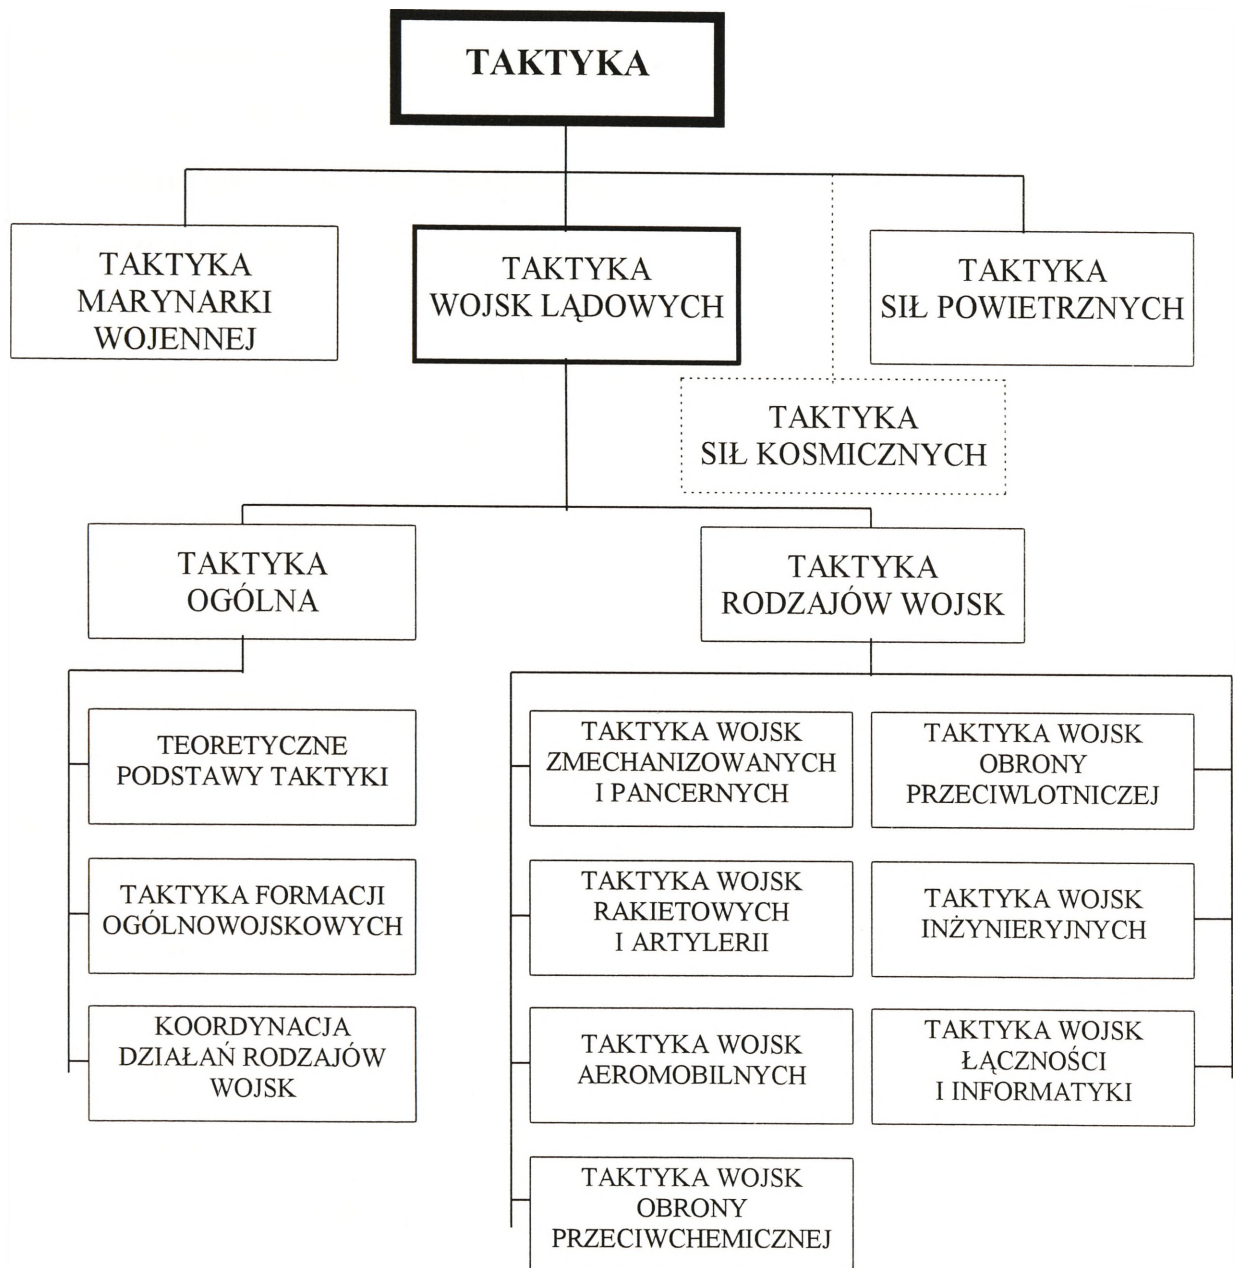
TAKTYKA

TAKTYKA MARYNARKI WOJENNEJ

TAKTYKA WOJSK LĄDOWYCH

TAKTYKA SIŁ POWIETRZNYCH

TAKTYKA SIŁ KOSMICZNYCH

TAKTYKA OGÓLNA

TAKTYKA RODZAJÓW WOJSK

TEORETYCZNE PODSTAWY TAKTYKI

TAKTYKA FORMACJI OGÓLNOWOJSKOWYCH

KOORDYNACJA DZIAŁAŃ RODZAJÓW WOJSK

TAKTYKA WOJSK ZMECHANIZOWANYCH I PANCERNYCH

TAKTYKA WOJSK OBRONY PRZECIWLOTNICZEJ

TAKTYKA WOJSK RAKIETOWYCH I ARTYLERII

TAKTYKA WOJSK INŻYNIERYJNYCH

TAKTYKA WOJSK AEROMOBILNYCH

TAKTYKA WOJSK ŁĄCZNOŚCI I INFORMATYKI

TAKTYKA WOJSK OBRONY PRZECIWCHEMICZNEJ